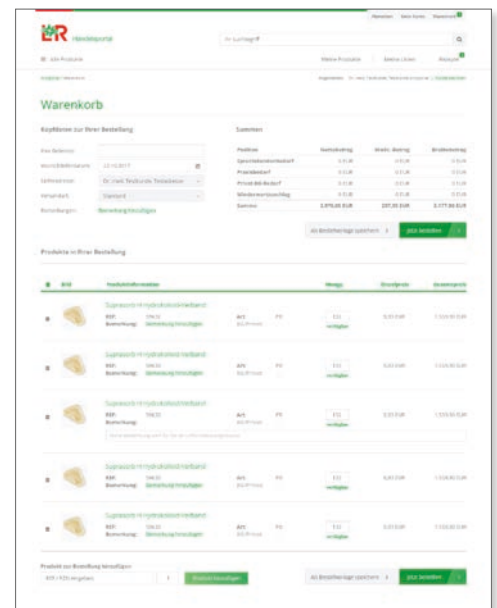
Abmelden Mein Konto Warenkorb

L&R Händlerportal

Suchbegriff

Alle Produkte

Meine Produkte Meine Listen Restore

Warenkorb

Kopfdaten zur Ihrer Bestellung

Ihre Referenz
Wunschlieferdatum 22.10.2017
Lieferadresse
Versandart Standard
Bemerkungen Bemerkung hinzufügen

Summen

| Position | Nettobetrag | Mwst. Betrag | Bruttobetrag |
|---|---|---|---|
| Sprechstundenbedarf | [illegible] | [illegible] | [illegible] |
| Praxisbedarf | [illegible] | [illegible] | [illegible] |
| Privat Bill-Bedarf | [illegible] | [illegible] | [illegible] |
| Mindermengenzuschlag | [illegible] | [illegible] | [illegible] |
| Summe | 2.870,00 EUR | 287,00 EUR | 3.157,00 EUR |

Als Bestellvorlage speichern

Jetzt bestellen

Produkte in Ihrer Bestellung

| Art. | Produktinformation | | | Menge | Einzelpreis | Gesamtpreis |
|---|---|---|---|---|---|---|
| | Suprasorb H Hydrokolloid-Verband REF: Bemerkung: | Art | PZ | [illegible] | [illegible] | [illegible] |
| | Suprasorb H Hydrokolloid-Verband REF: Bemerkung: | Art | PZ | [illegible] | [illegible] | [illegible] |
| | Suprasorb H Hydrokolloid-Verband REF: Bemerkung: | Art | PZ | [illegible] | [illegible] | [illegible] |
| | Suprasorb H Hydrokolloid-Verband REF: Bemerkung: | Art | PZ | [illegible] | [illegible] | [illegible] |
| | Suprasorb H Hydrokolloid-Verband REF: Bemerkung: | Art | PZ | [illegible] | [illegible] | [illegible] |

Produkt zur Bestellung hinzufügen

Produkt hinzufügen

Als Bestellvorlage speichern

Jetzt bestellen